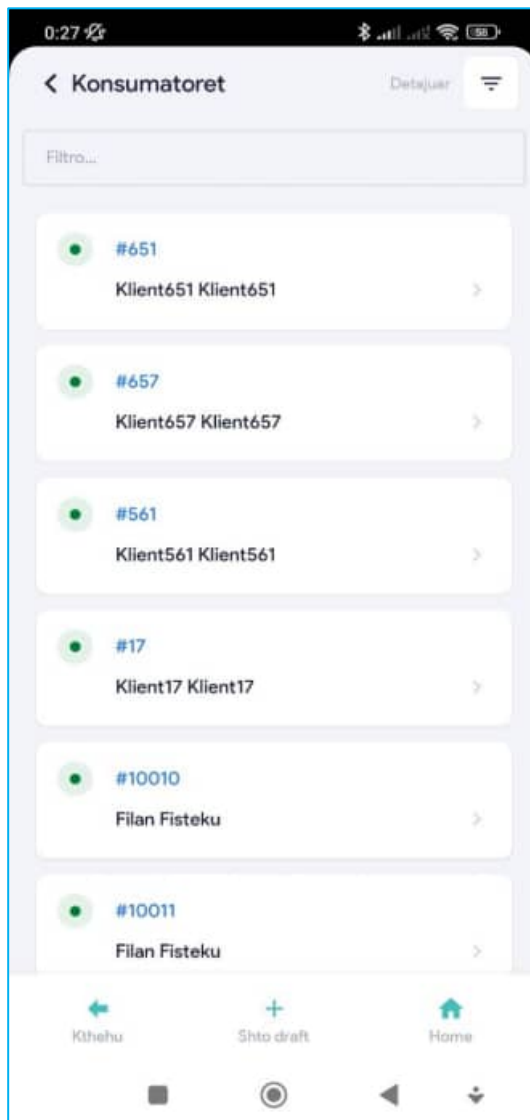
0:27

< Konsumatoret

Detajuar

Filtro...

#651
Klient651 Klient651

#657
Klient657 Klient657

#561
Klient561 Klient561

#17
Klient17 Klient17

#10010
Filan Fisteku

#10011
Filan Fisteku

Kthehu

Shto draft

Home